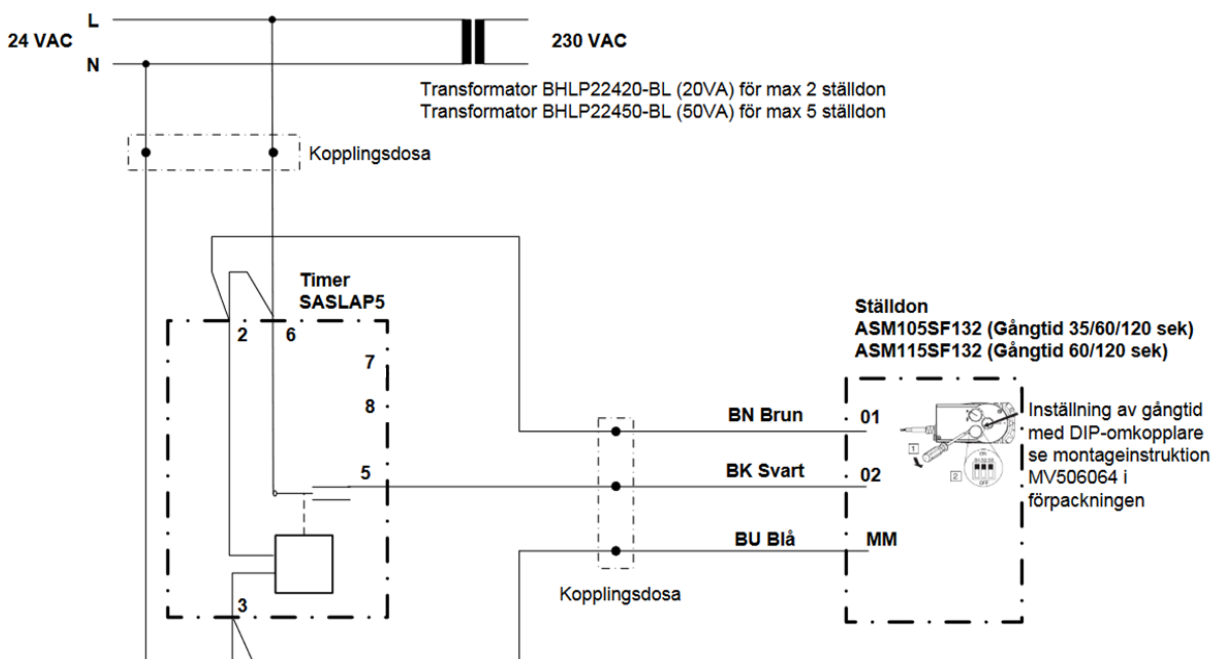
L
24 VAC
N
230 VAC
Transformator BHLP22420-BL (20VA) för max 2 ställdon
Transformator BHLP22450-BL (50VA) för max 5 ställdon
Kopplingsdosa
Timer
SASLAP5
2
6
7
8
5
3
Ställdon
ASM105SF132 (Gångtid 35/60/120 sek)
ASM115SF132 (Gångtid 60/120 sek)
BN Brun
01
BK Svart
02
BU Blå
MM
Inställning av gångtid med DIP-omkopplare se montageinstruktion MV506064 i förpackningen
1
2
Kopplingsdosa